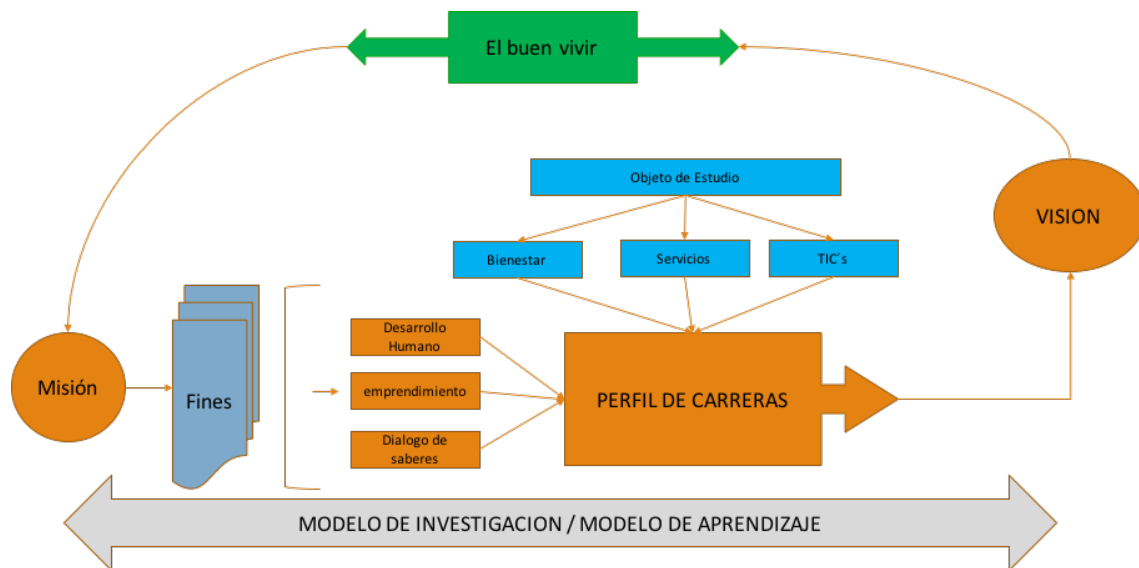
El buen vivir

Objeto de Estudio

VISION

Bienestar

Servicios

TIC´s

Misión

Fines

Desarrollo Humano

emprendimiento

Dialogo de saberes

PERFIL DE CARRERAS

MODELO DE INVESTIGACION / MODELO DE APRENDIZAJE